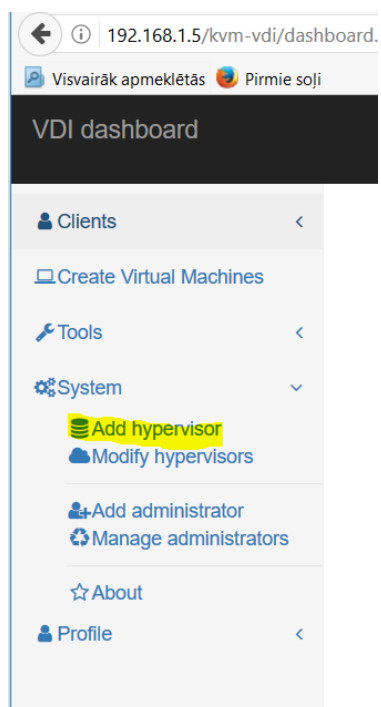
192.168.1.5/kvm-vdi/dashboard.

Visvairāk apmeklētās Pirmie soļi

VDI dashboard

Clients

Create Virtual Machines

Tools

System

Add hypervisor
Modify hypervisors

Add administrator
Manage administrators

About

Profile